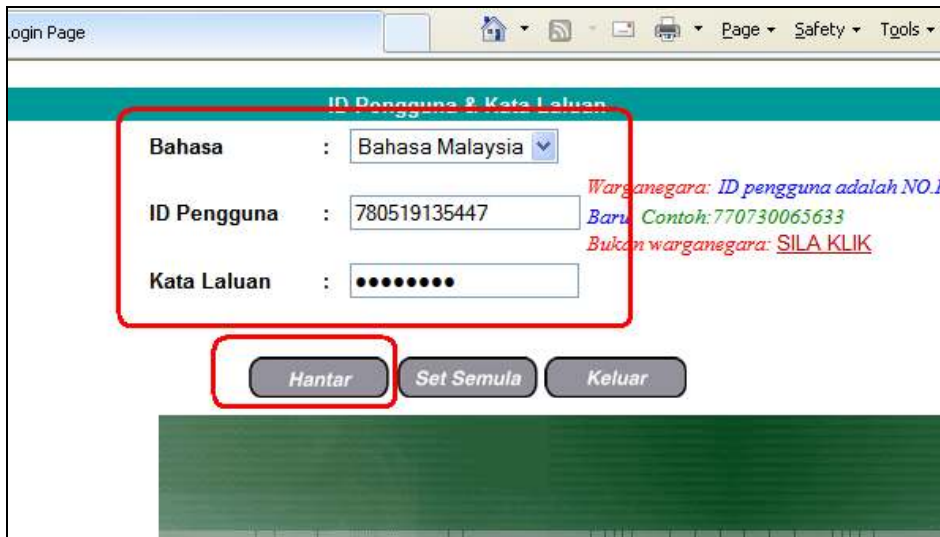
ogin Page

Page ▾ Safety ▾ Tools ▾

ID Pengguna & Kata Laluan

Bahasa : Bahasa Malaysia

ID Pengguna : 780519135447

Kata Laluan : ••••••••

Warganegara: ID pengguna adalah NO.I

Baru Contoh:770730065633

Bukan warganegara: SILA KLIK

Hantar

Set Semula

Keluar